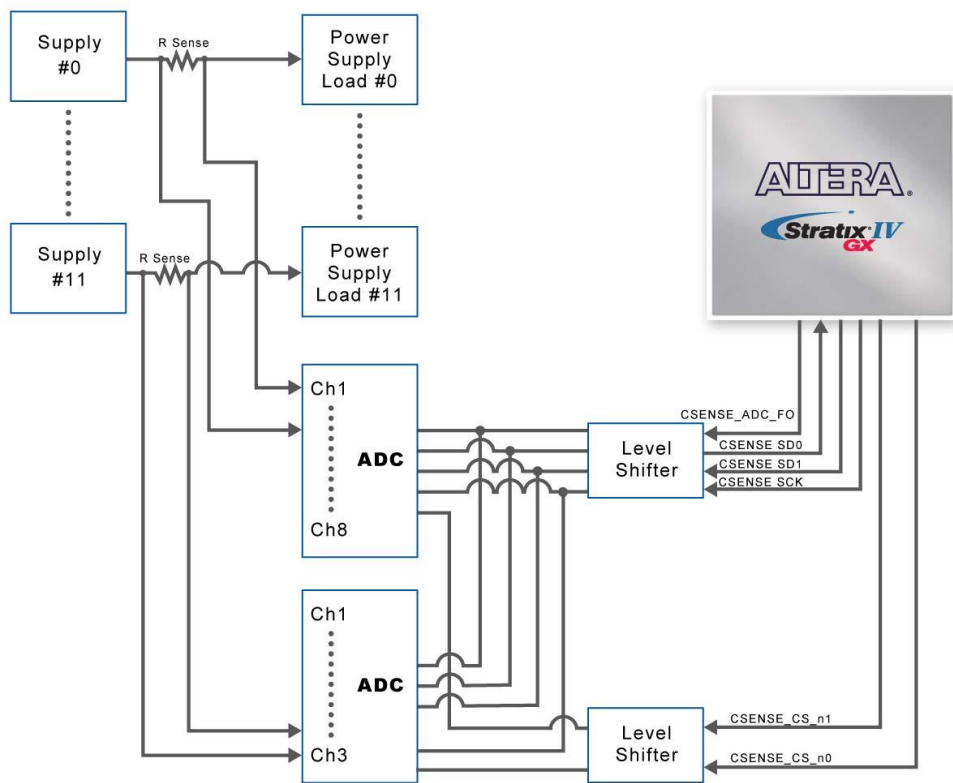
Supply #0

R Sense

Power Supply Load #0

ALTERA.

Stratix IV GX

Supply #11

R Sense

Power Supply Load #11

Ch1

ADC

Ch8

CSENSE_ADC_FO

CSENSE SD0

CSENSE SD1

CSENSE SCK

Level Shifter

Ch1

ADC

Ch3

Level Shifter

CSENSE_CS_n1

CSENSE_CS_n0